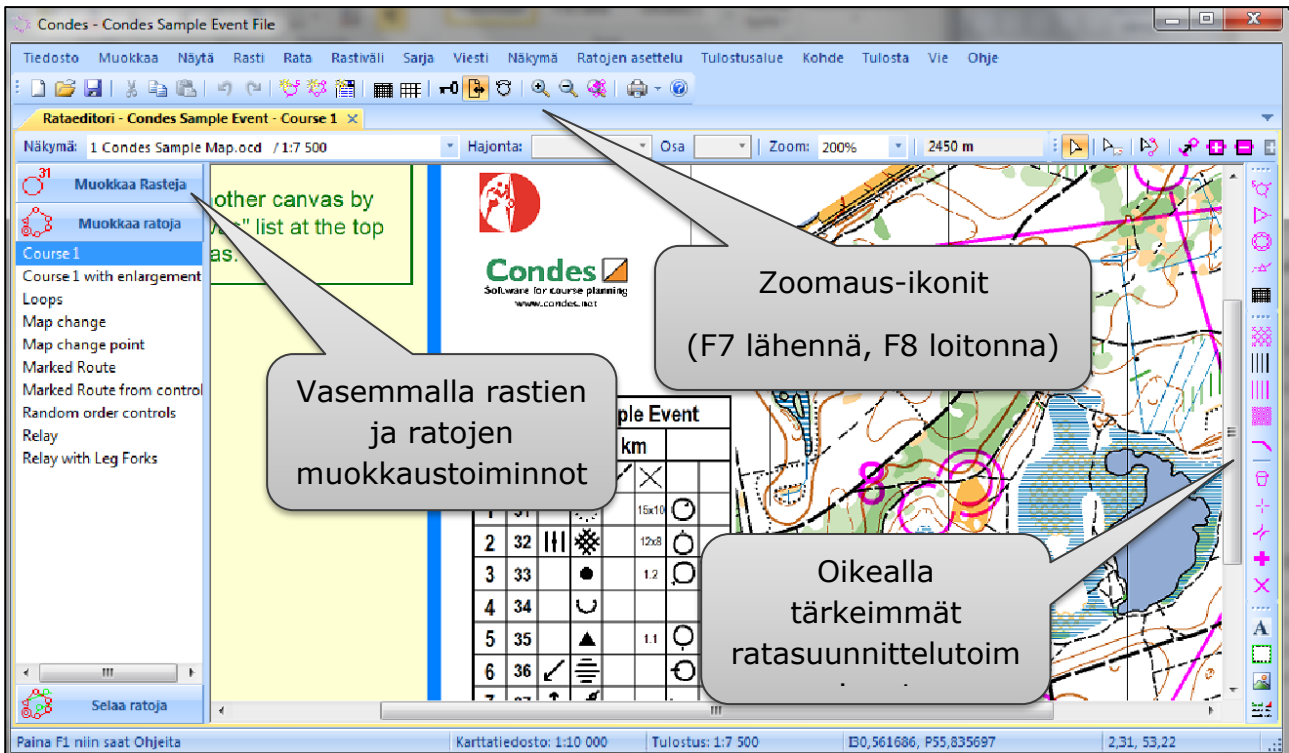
Condes - Condes Sample Event File

Tiedosto Muokkaa Näytä Rasti Rata Rastiväli Sarja Viesti Näkymä Ratojen asettelu Tulostusalue Kohde Tulosta Vie Ohje

Rataeditori - Condes Sample Event - Course 1

Näkymä: 1 Condes Sample Map.ocd / 1:7 500 Hajonta: Osa Zoom: 200% 2450 m

31

Muokkaa Rasteja

Muokkaa ratoja

Course 1
Course 1 with enlargement
Loops
Map change
Map change point
Marked Route
Marked Route from control
Random order controls
Relay
Relay with Leg Forks

Selaa ratoja

other canvas by
" list at the top
as.

Condes
Software for course planning
www.condes.net

ple Event

km

| 1 | 31 | | | 15x10 | |
|---|---|---|---|---|---|
| 2 | 32 | | | 12x8 | |
| 3 | 33 | | | 1.2 | |
| 4 | 34 | | | | |
| 5 | 35 | | | 1.1 | |
| 6 | 36 | | | | |

8

Zoomaus-ikonit

(F7 lähennä, F8 loitonna)

Vasemmalla rastien ja ratojen muokkaustoiminnot

Oikealla tärkeimmät ratasuunnittelutoim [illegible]

Paina F1 niin saat Ohjeita Karttatiedosto: 1:10 000 Tulostus: 1:7 500 I30,561686, P55,835697 2,31, 53,22